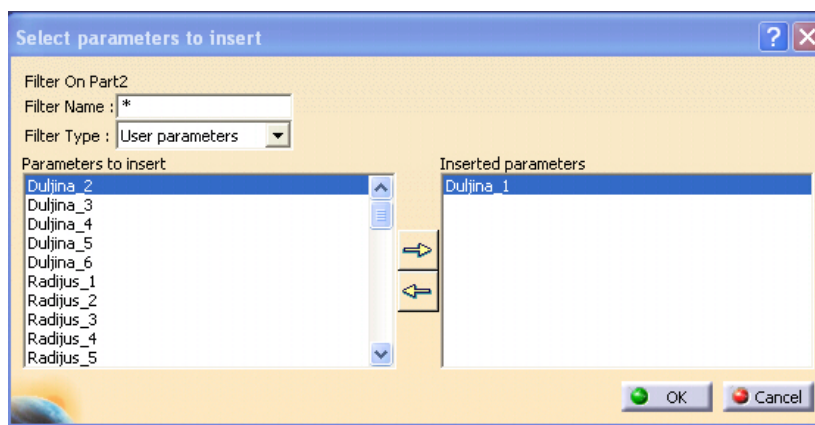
Select parameters to insert

Filter On Part2
Filter Name : *
Filter Type : User parameters

Parameters to insert
Duljina_2
Duljina_3
Duljina_4
Duljina_5
Duljina_6
Radijus_1
Radijus_2
Radijus_3
Radijus_4
Radijus_5

Inserted parameters
Duljina_1

OK
Cancel